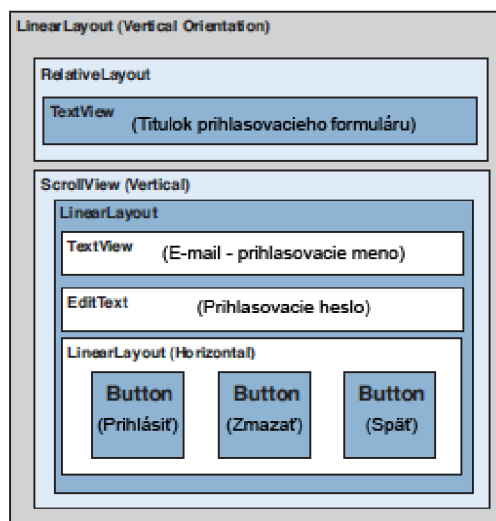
LinearLayout (Vertical Orientation)

RelativeLayout

TextView (Titulok prihlasovacieho formuláru)

ScrollView (Vertical)

LinearLayout

TextView (E-mail - prihlasovacie meno)

EditText (Prihlasovacie heslo)

LinearLayout (Horizontal)

Button (Prihlásiť)

Button (Zmazať)

Button (Späť)